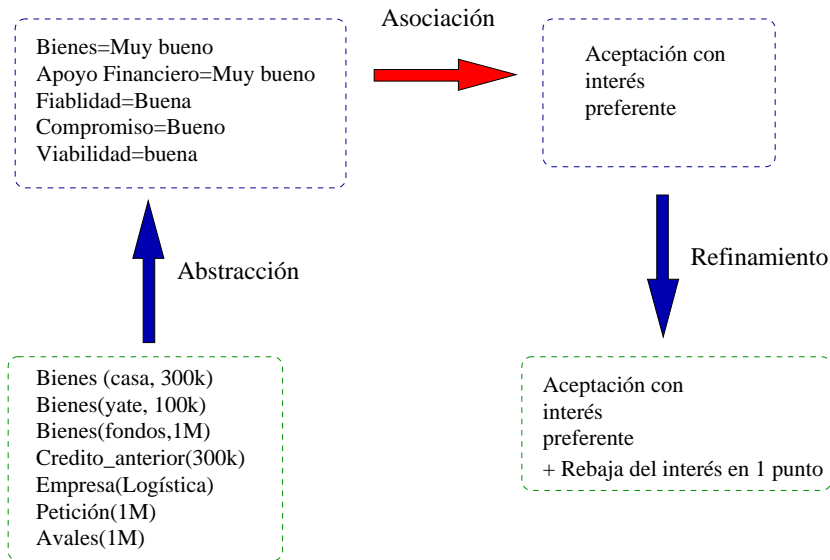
Bienes=Muy bueno
Apoyo Financiero=Muy bueno
Fiablidad=Buena
Compromiso=Bueno
Viabilidad=buena

Asociación

Aceptación con interés preferente

Abstracción

Refinamiento

Bienes (casa, 300k)
Bienes(yate, 100k)
Bienes(fondos,1M)
Credito_anterior(300k)
Empresa(Logística)
Petición(1M)
Avales(1M)

Aceptación con interés preferente
+ Rebaja del interés en 1 punto